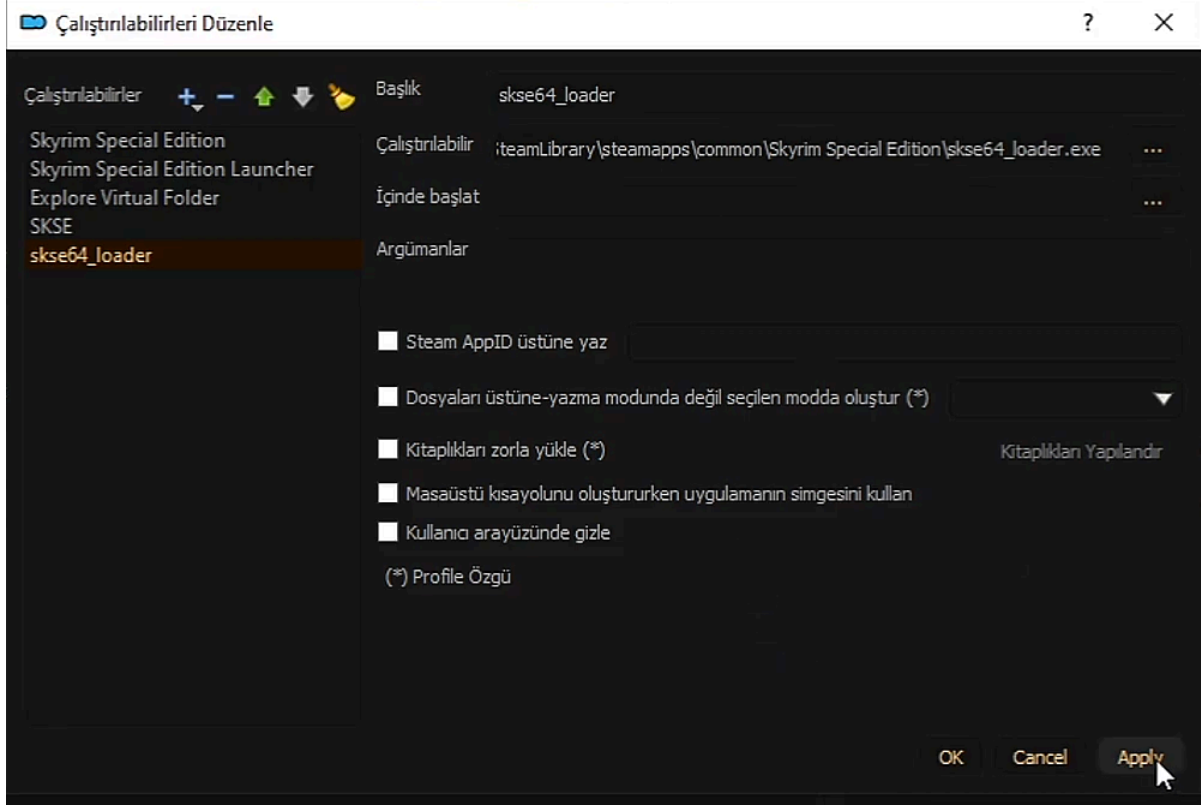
Çalıştırılabilirleri Düzenle

?

Çalıştırılabilirler

Skyrim Special Edition
Skyrim Special Edition Launcher
Explore Virtual Folder
SKSE
skse64_loader

Başlık skse64_loader

Çalıştırılabilir SteamLibrary\steamapps\common\Skyrim Special Edition\skse64_loader.exe ...

İçinde başlat ...

Argümanlar

Steam AppID üstüne yaz

Dosyaları üstüne-yazma modunda değil seçilen modda oluştur (*)

Kitaplıkları zorla yükle (*)

Kitaplıkları Yapılandır

Masaüstü kısayolunu oluştururken uygulamanın simgesini kullan

Kullanıcı arayüzünde gizle

(*) Profile Özgü

OK Cancel Apply